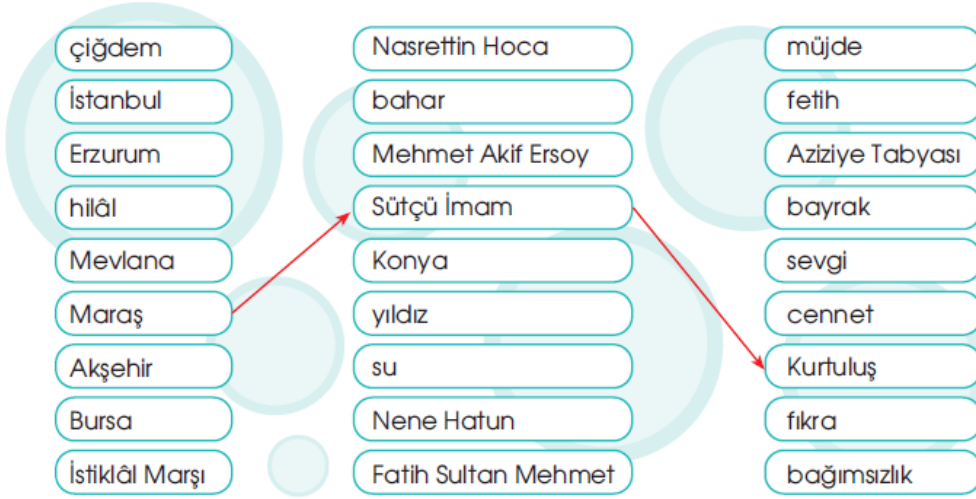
çiğdem
İstanbul
Erzurum
hilâl
Mevlana
Maraş
Akşehir
Bursa
İstiklâl Marşı

Nasrettin Hoca
bahar
Mehmet Akif Ersoy
Sütçü İmam
Konya
yıldız
su
Nene Hatun
Fatih Sultan Mehmet

müjde
fetih
Aziziye Tabyası
bayrak
sevgi
cennet
Kurtuluş
fıkra
bağımsızlık